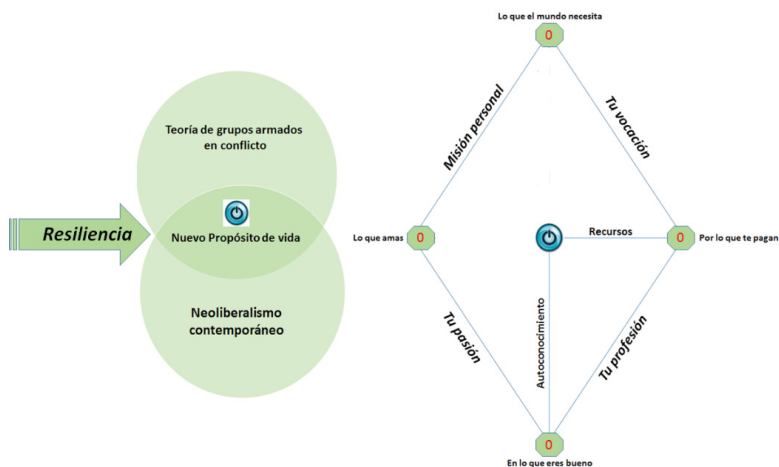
Resiliencia

Teoría de grupos armados en conflicto

Nuevo Propósito de vida

Neoliberalismo contemporáneo

Lo que el mundo necesita
0

Misión personal

Tu vocación

Lo que amas
0

Recursos

0
Por lo que te pagan

Tu pasión

Autoconocimiento

Tu profesión

0
En lo que eres bueno